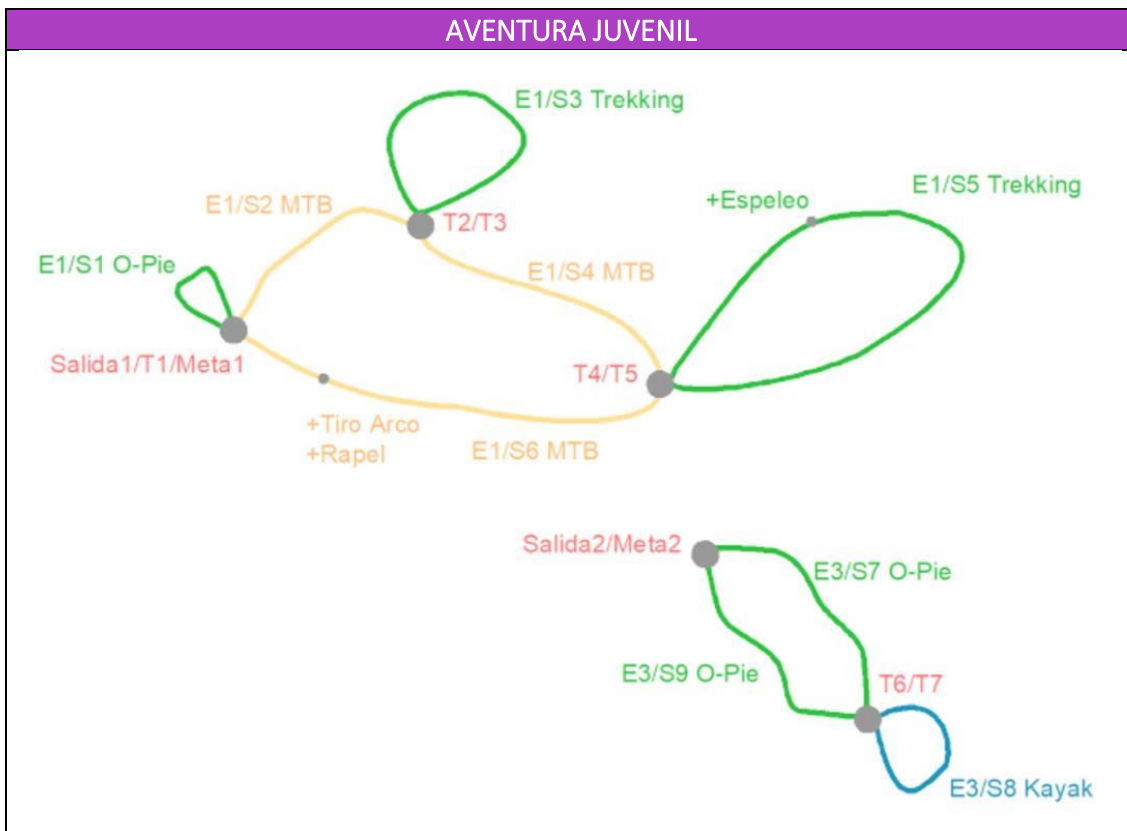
AVENTURA JUVENIL

E1/S3 Trekking

E1/S2 MTB

T2/T3

+Espeleo

E1/S5 Trekking

E1/S1 O-Pie

E1/S4 MTB

Salida1/T1/Meta1

T4/T5

+Tiro Arco
+Rapel

E1/S6 MTB

Salida2/Meta2

E3/S7 O-Pie

E3/S9 O-Pie

T6/T7

E3/S8 Kayak